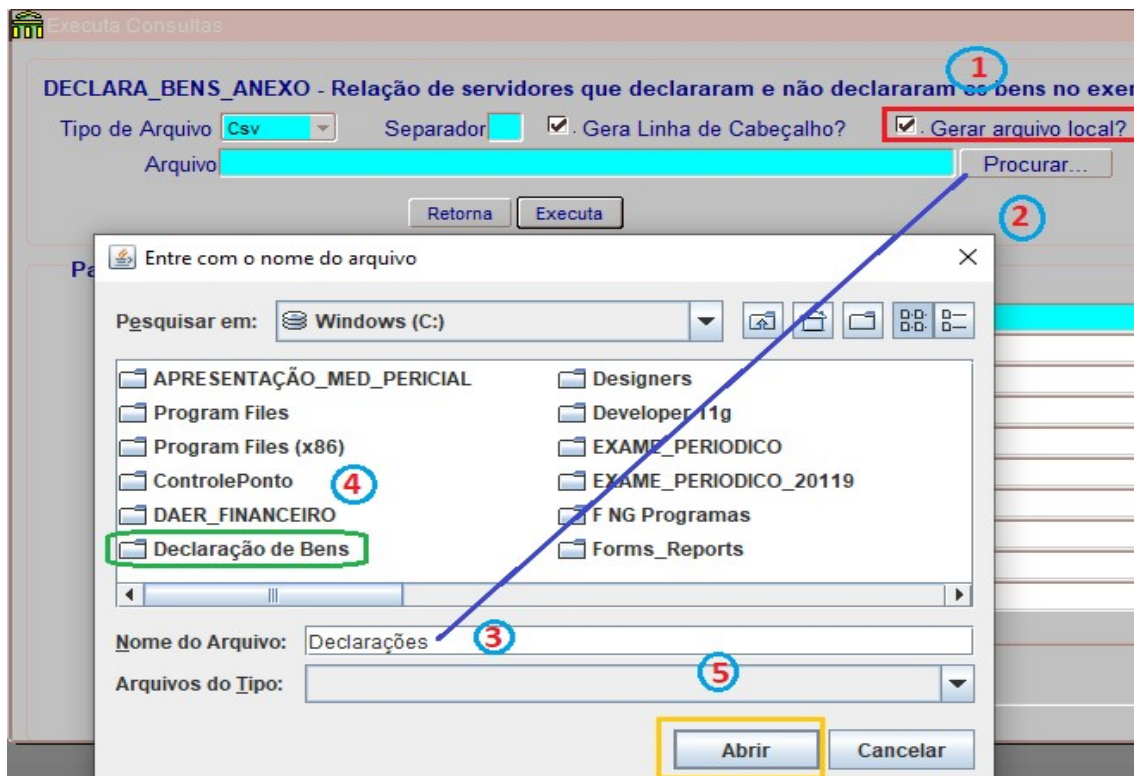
Executa Consultas

DECLARA_BENS_ANEXO - Relação de servidores que declararam e não declararam os bens no exer

1

Tipo de Arquivo Csv Separador ☑. Gera Linha de Cabeçalho? ☑. Gerar arquivo local?

Arquivo Procurar...

Retorna Executa

2

Pa

Entre com o nome do arquivo

Pesquisar em: Windows (C:)

APRESENTAÇÃO_MED_PERICIAL
Program Files
Program Files (x86)
ControlePonto
DAER_FINANCEIRO
Declaração de Bens
Designers
Developer 11g
EXAME_PERIODICO
EXAME_PERIODICO_20119
F NG Programas
Forms_Reports

4

Nome do Arquivo: Declarações

3

Arquivos do Tipo:

5

Abrir Cancelar